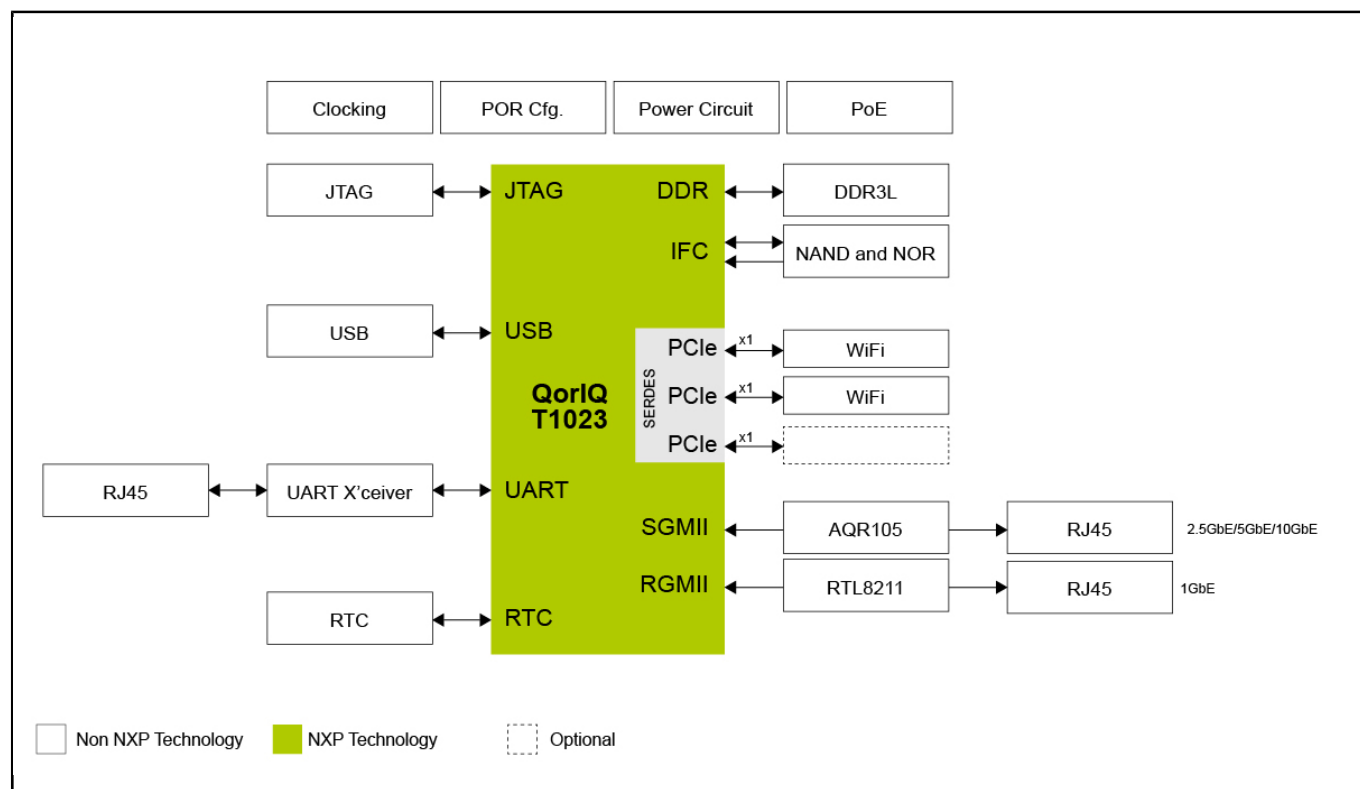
Clocking
POR Cfg.
Power Circuit
PoE

JTAG
JTAG
DDR
DDR3L
IFC
NAND and NOR

USB
USB
QorIQ
T1023
SERDES
PCIe
x1
WiFi
PCIe
x1
WiFi
PCIe
x1

RJ45
UART X'ceiver
UART
SGMII
AQR105
RJ45
2.5GbE/5GbE/10GbE
RGMII
RTL8211
RJ45
1GbE

RTC
RTC

Non NXP Technology
NXP Technology
Optional